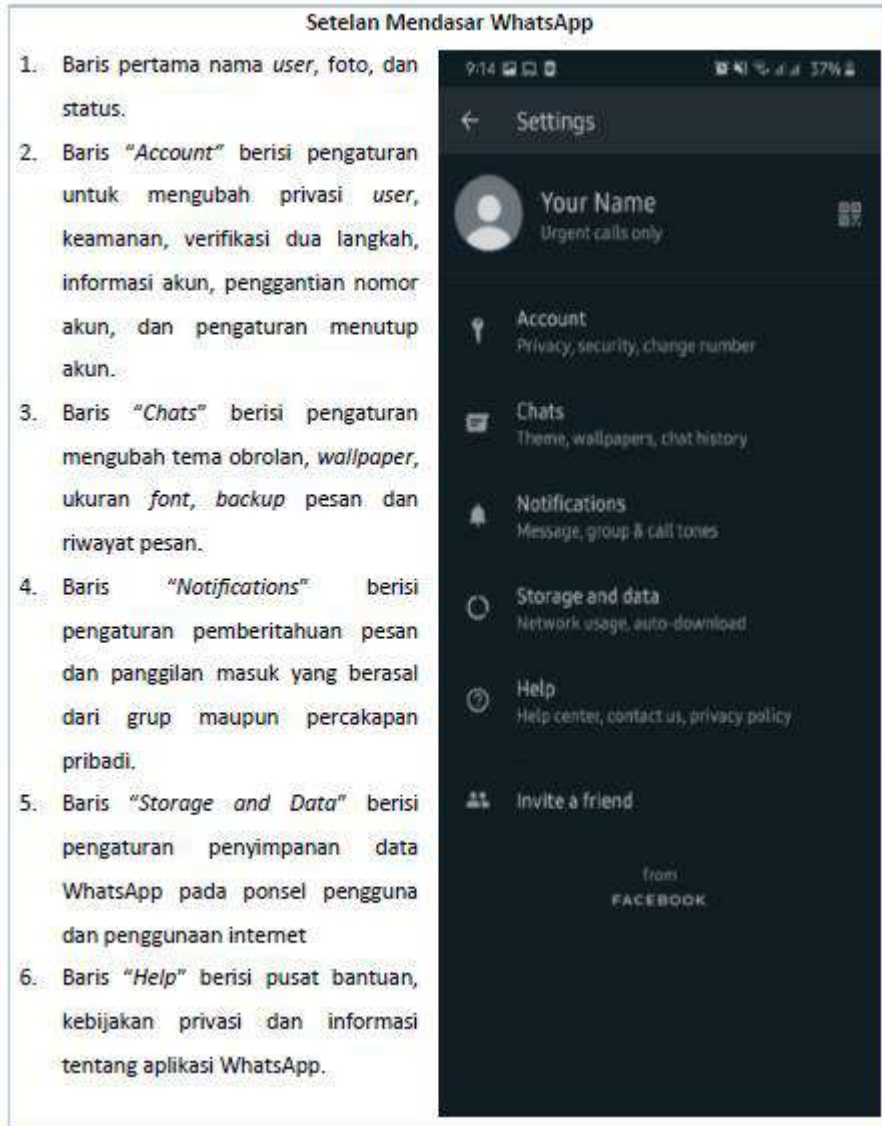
Setelan Mendasar WhatsApp

1. Baris pertama nama *user*, foto, dan status.
2. Baris "*Account*" berisi pengaturan untuk mengubah privasi *user*, keamanan, verifikasi dua langkah, informasi akun, penggantian nomor akun, dan pengaturan menutup akun.
3. Baris "*Chats*" berisi pengaturan mengubah tema obrolan, *wallpaper*, ukuran *font*, *backup* pesan dan riwayat pesan.
4. Baris "*Notifications*" berisi pengaturan pemberitahuan pesan dan panggilan masuk yang berasal dari grup maupun percakapan pribadi.
5. Baris "*Storage and Data*" berisi pengaturan penyimpanan data WhatsApp pada ponsel pengguna dan penggunaan internet
6. Baris "*Help*" berisi pusat bantuan, kebijakan privasi dan informasi tentang aplikasi WhatsApp.

9:14 37%

Settings

Your Name
Urgent calls only

Account
Privacy, security, change number

Chats
Theme, wallpapers, chat history

Notifications
Message, group & call tones

Storage and data
Network usage, auto-download

Help
Help center, contact us, privacy policy

Invite a friend

from
FACEBOOK